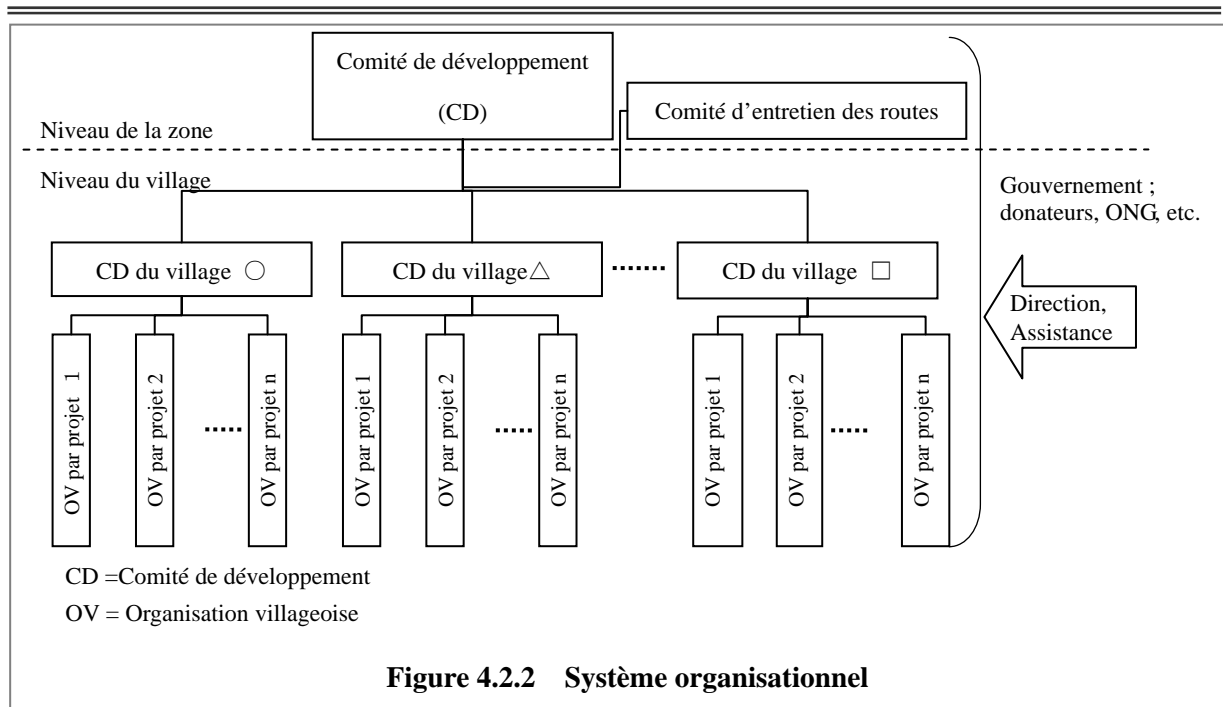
Comité de développement

(CD)

Comité d'entretien des routes

Niveau de la zone

Niveau du village

Gouvernement ; donateurs, ONG, etc.

CD du village ○

CD du village△

CD du village □

Direction, Assistance

OV par projet 1

OV par projet 2

OV par projet n

OV par projet 1

OV par projet 2

OV par projet n

OV par projet 1

OV par projet 2

OV par projet n

CD =Comité de développement

OV = Organisation villageoise

**Figure 4.2.2 Système organisationnel**